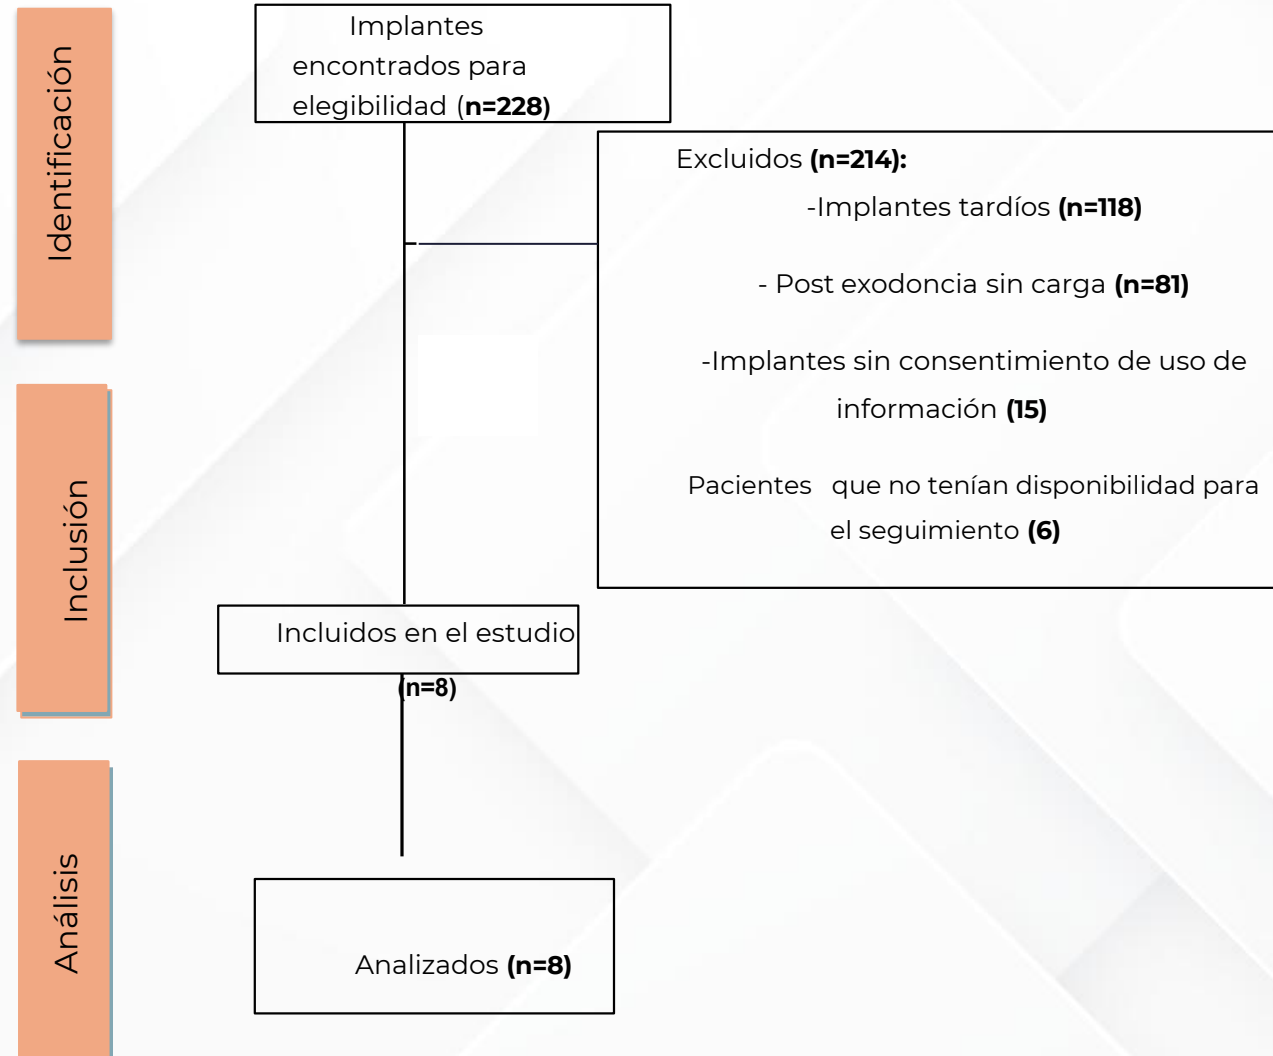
Identificación

Implantes encontrados para elegibilidad (**n=228)**

Excluidos **(n=214):**

-Implantes tardíos **(n=118)**

- Post exodoncia sin carga **(n=81)**

-Implantes sin consentimiento de uso de información **(15)**

Pacientes que no tenían disponibilidad para el seguimiento **(6)**

Inclusión

Incluidos en el estudio **(n=8)**

Análisis

Analizados **(n=8)**